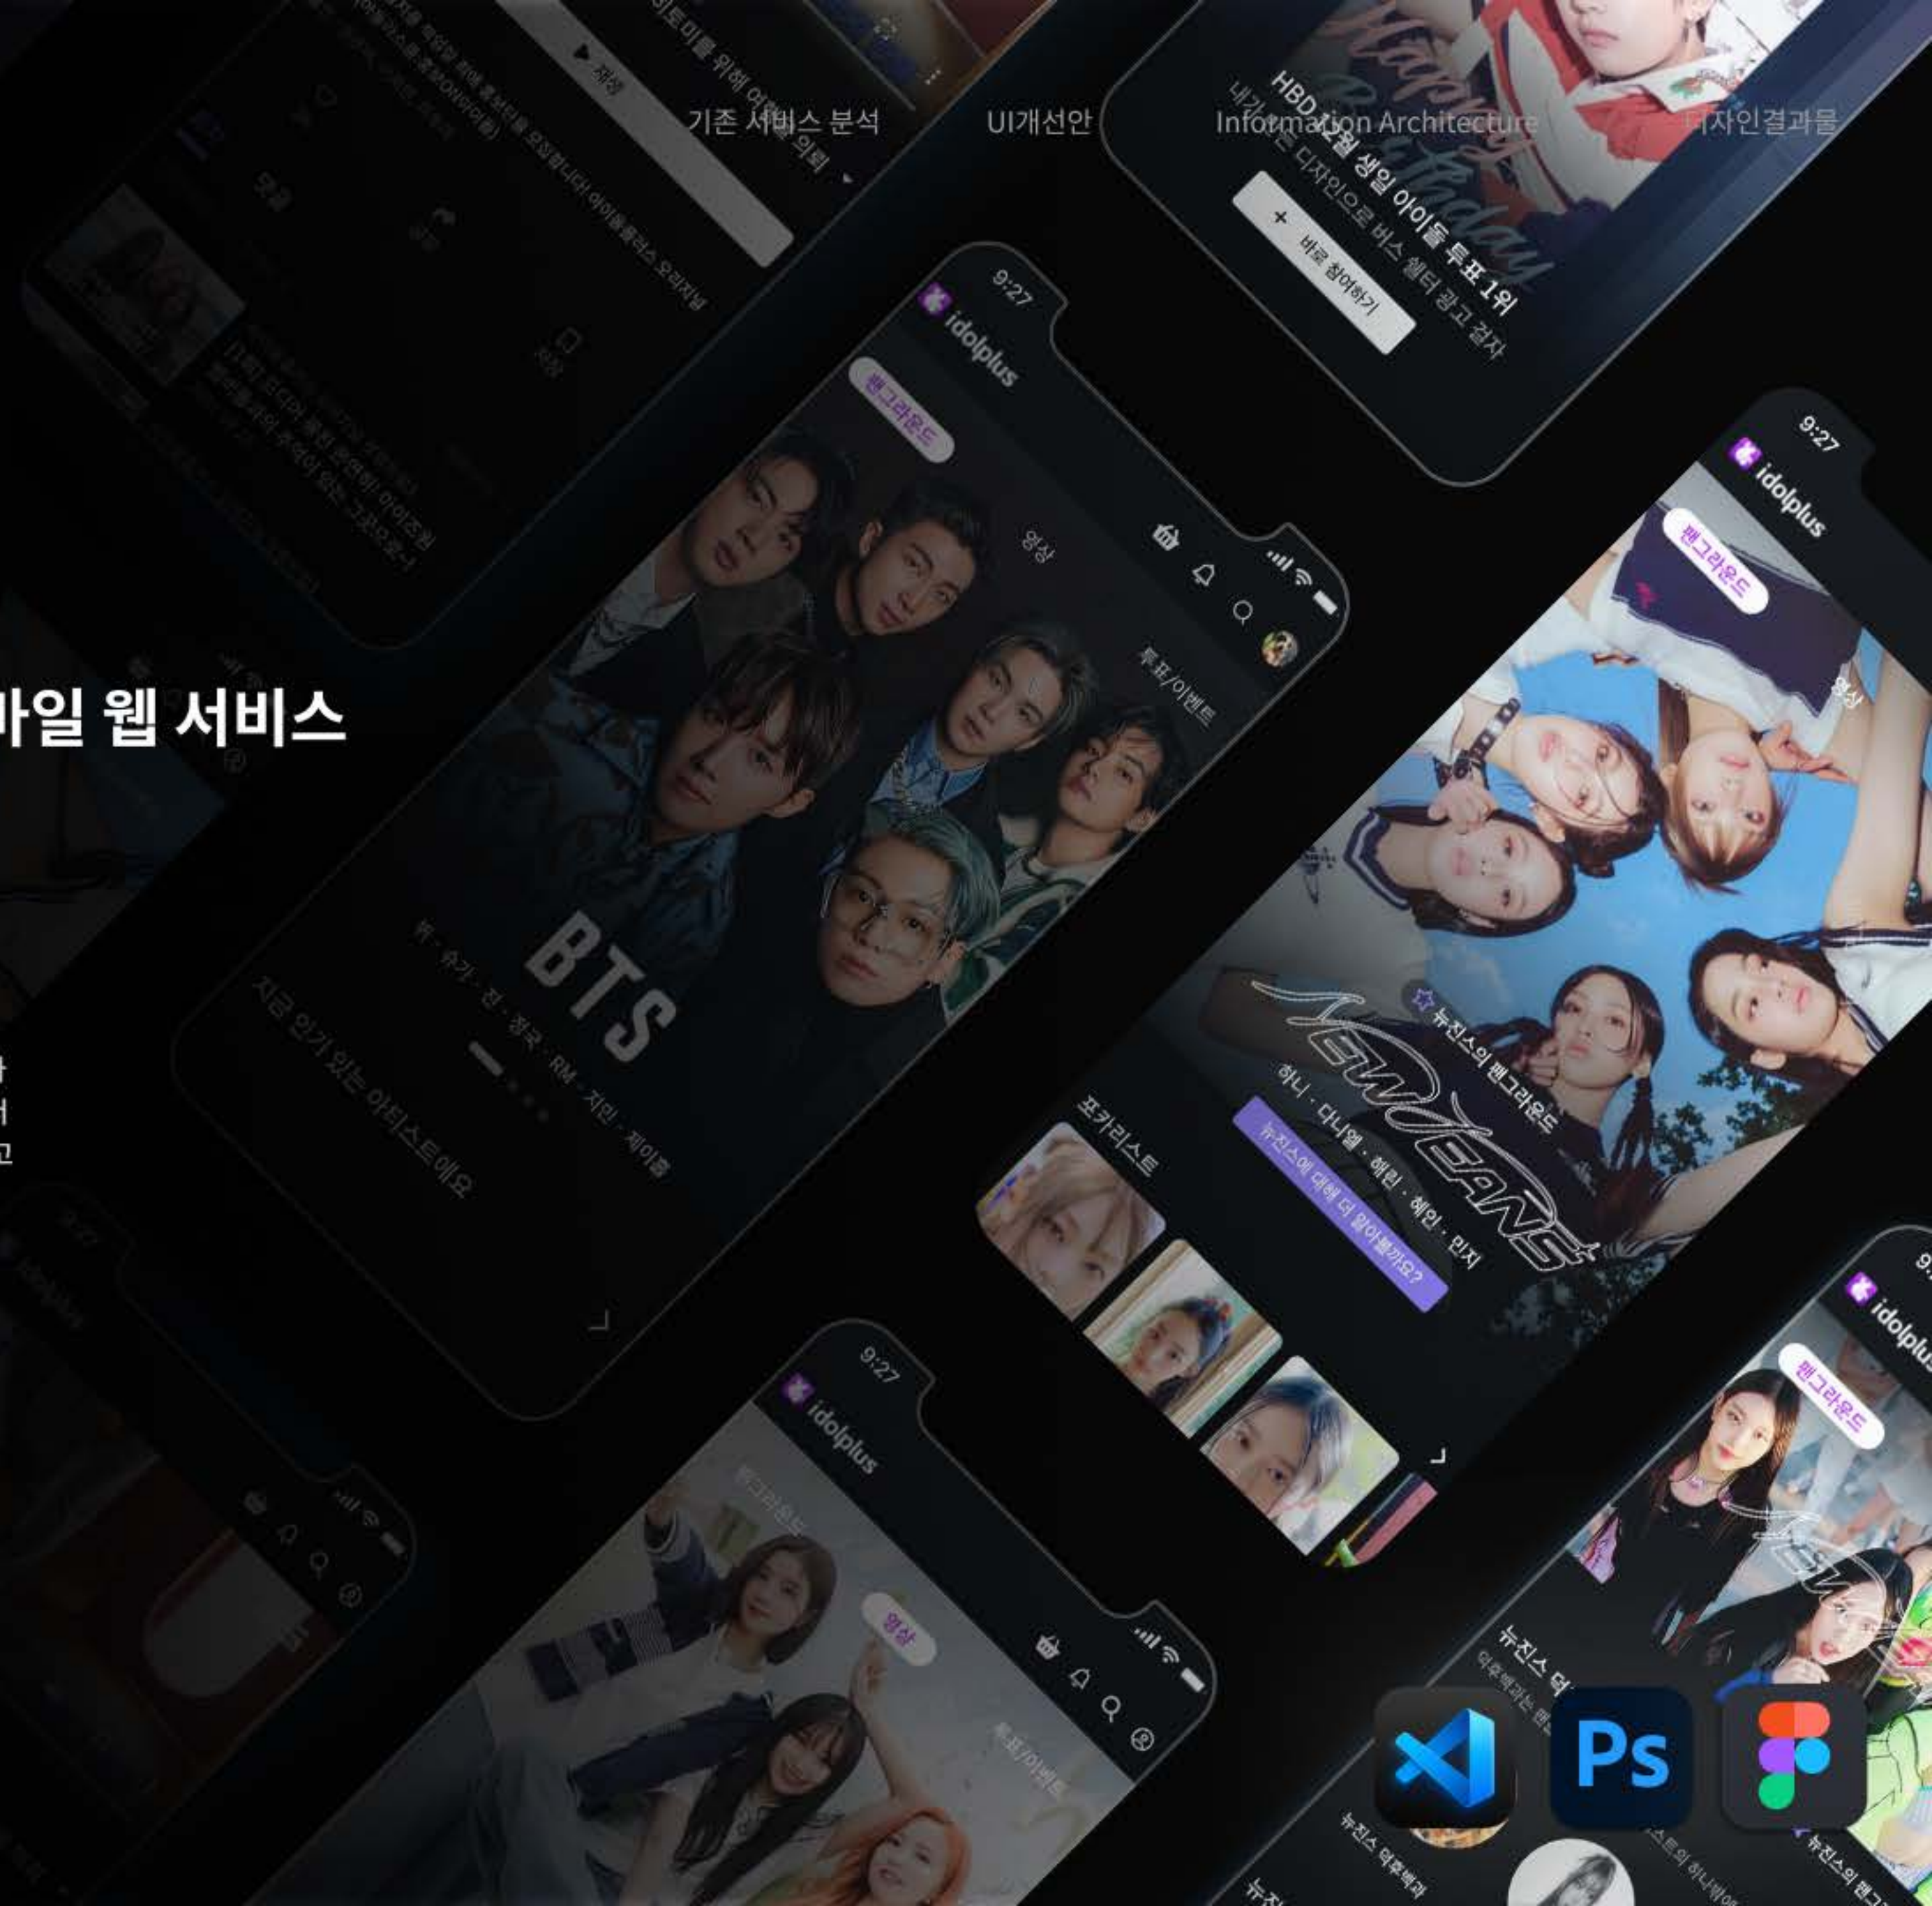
기존 서비스 분석
UI개선안
Information Architecture
디자인결과물

바일 웹 서비스

HBD 2월 생일 아이돌 투표 1위
내가 고른 디자인으로 버스 쉘터 광고 걸자
+ 바로 참여하기

9:27
idolplus
팬그라운드
영상
투표/이벤트
BTS
뷔 · 슈가 · 진 · 정국 · RM · 지민 · 제이홉
지금 인기 있는 아티스트에요

9:27
idolplus
팬그라운드
영상
뉴진스의 팬그라운드
NewJeans
하니 · 다니엘 · 해린 · 혜인 · 민지
뉴진스에 대해 더 알아볼까요?
포카리스트

9:27
idolplus
팬그라운드
영상
투표/이벤트

idolplus
팬그라운드
뉴진스 덕
뉴진스 덕후백과
뉴진스의 팬그